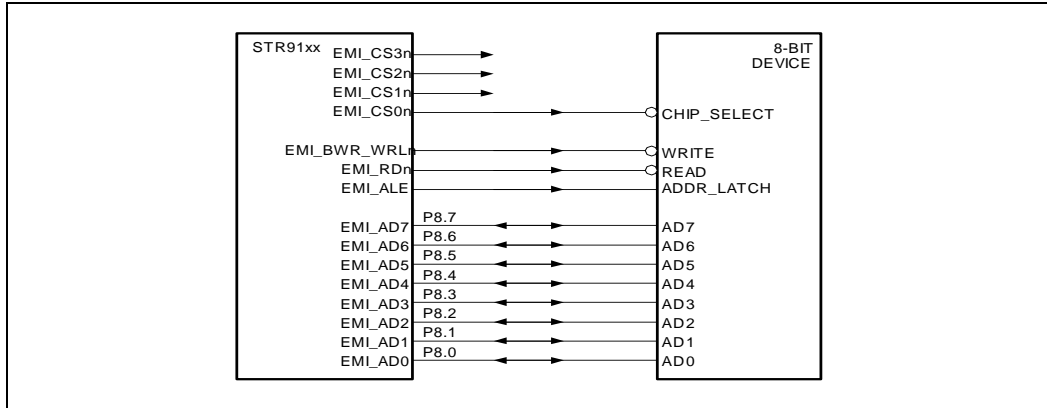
STR91xx

EMI_CS3n
EMI_CS2n
EMI_CS1n
EMI_CS0n

EMI_BWR_WRLn
EMI_RDn
EMI_ALE

EMI_AD7
EMI_AD6
EMI_AD5
EMI_AD4
EMI_AD3
EMI_AD2
EMI_AD1
EMI_AD0

P8.7
P8.6
P8.5
P8.4
P8.3
P8.2
P8.1
P8.0

8-BIT
DEVICE

CHIP_SELECT

WRITE
READ
ADDR_LATCH

AD7
AD6
AD5
AD4
AD3
AD2
AD1
AD0